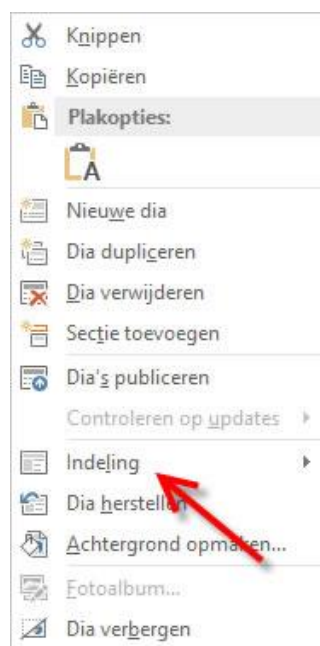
Knippen
Kopiëren
Plakopties:
A
Nieuwe dia
Dia dupliceren
Dia verwijderen
Sectie toevoegen
Dia's publiceren
Controleren op updates
Indeling
Dia herstellen
Achtergrond opmaken...
Fotoalbum...
Dia verbergen